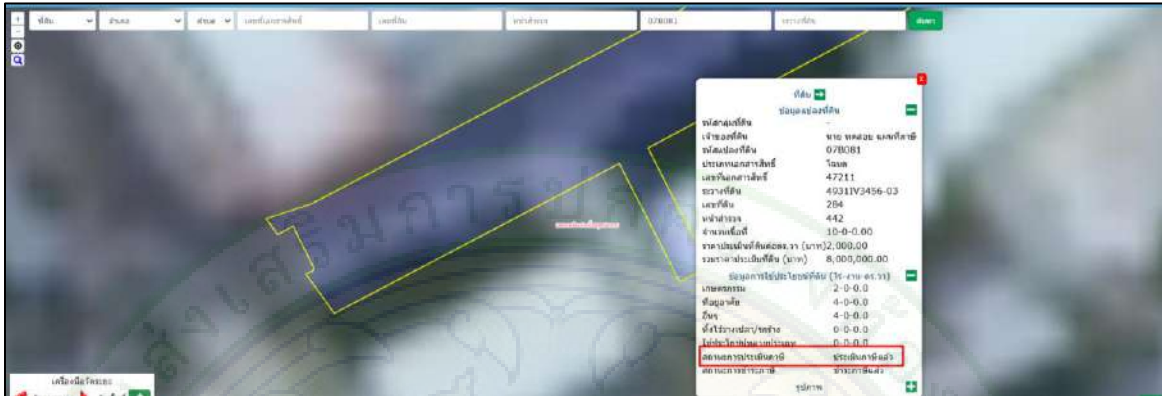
ที่ดิน ตำบล อำเภอ เลขที่เอกสารสิทธิ์ เลขที่ดิน หน้าสำรวจ 078081 ระวางที่ดิน ค้นหา

ที่ดิน

ข้อมูลแปลงที่ดิน

รหัสกลุ่มที่ดิน -
เจ้าของที่ดิน นาย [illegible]
รหัสแปลงที่ดิน 078081
ประเภทเอกสารสิทธิ์ โฉนด
เลขที่เอกสารสิทธิ์ 47211
ระวางที่ดิน 4931IV3456-03
เลขที่ดิน 284
หน้าสำรวจ 442
จำนวนเนื้อที่ 10-0-0.00
ราคาประเมินที่ดินต่อตร.วา (บาท) 2,000.00
รวมราคาประเมินที่ดิน (บาท) 8,000,000.00

ข้อมูลการใช้ประโยชน์ที่ดิน (ไร่-งาน-ตร.วา)

เกษตรกรรม 2-0-0.0
ที่อยู่อาศัย 4-0-0.0
อื่นๆ 4-0-0.0
ทิ้งไว้ว่างเปล่า/รกร้าง 0-0-0.0
ไม่ทำประโยชน์ตามควรแก่สภาพ 0-0-0.0
สถานะการประเมินภาษี ประเมินภาษีแล้ว
สถานะการชำระภาษี ชำระภาษีแล้ว

รูปภาพ

เครื่องมือวัดระยะ